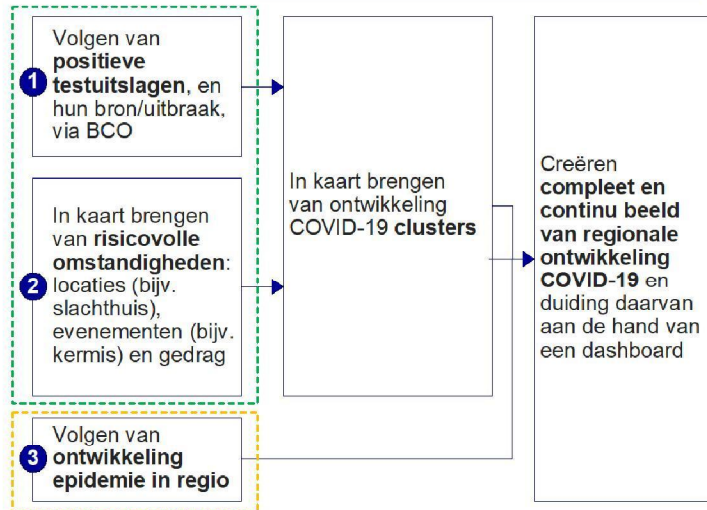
1 Volgen van **positieve testuitslagen**, en hun bron/uitbraak, via BCO

2 In kaart brengen van **risicovolle omstandigheden**: locaties (bijv. slachthuis), evenementen (bijv. kermis) en gedrag

3 Volgen van **ontwikkeling epidemie in regio**

In kaart brengen van ontwikkeling COVID-19 **clusters**

Creëren **compleet en continu beeld van regionale ontwikkeling COVID-19** en duiding daarvan aan de hand van een dashboard